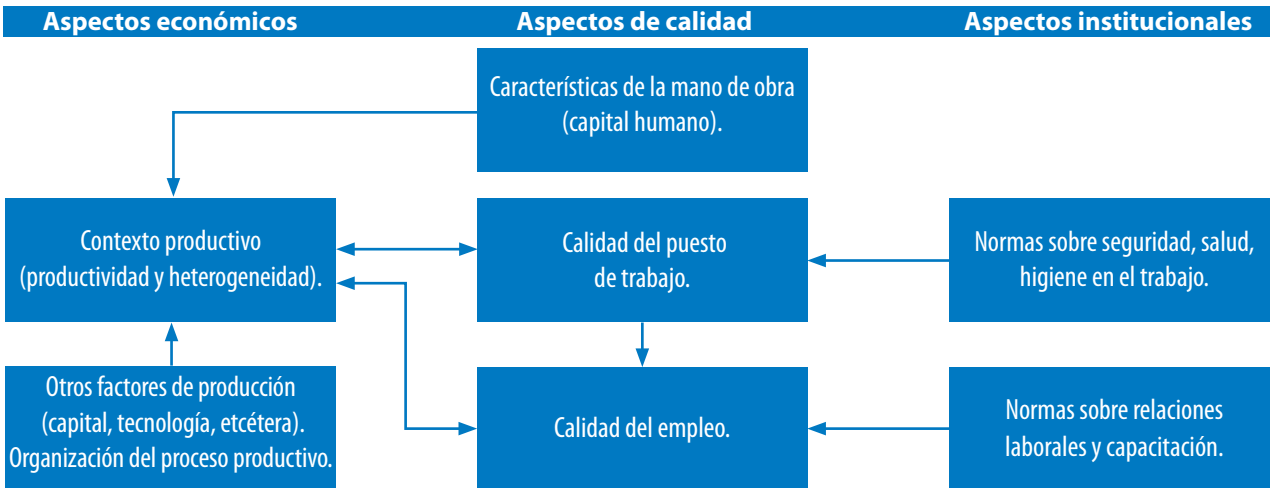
Aspectos económicos

Aspectos de calidad

Aspectos institucionales

Características de la mano de obra (capital humano).

Contexto productivo (productividad y heterogeneidad).

Calidad del puesto de trabajo.

Normas sobre seguridad, salud, higiene en el trabajo.

Otros factores de producción (capital, tecnología, etcétera). Organización del proceso productivo.

Calidad del empleo.

Normas sobre relaciones laborales y capacitación.